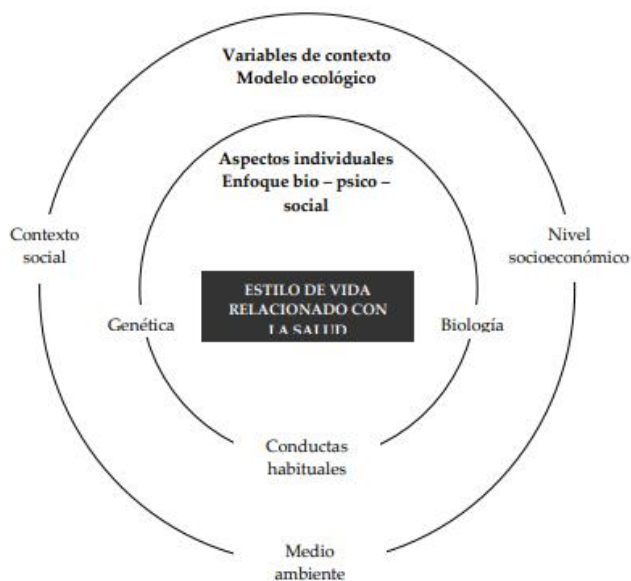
Variables de contexto
Modelo ecológico

Aspectos individuales
Enfoque bio – psico – social

Contexto social

Nivel socioeconómico

ESTILO DE VIDA RELACIONADO CON LA SALUD

Genética

Biología

Conductas habituales

Medio ambiente